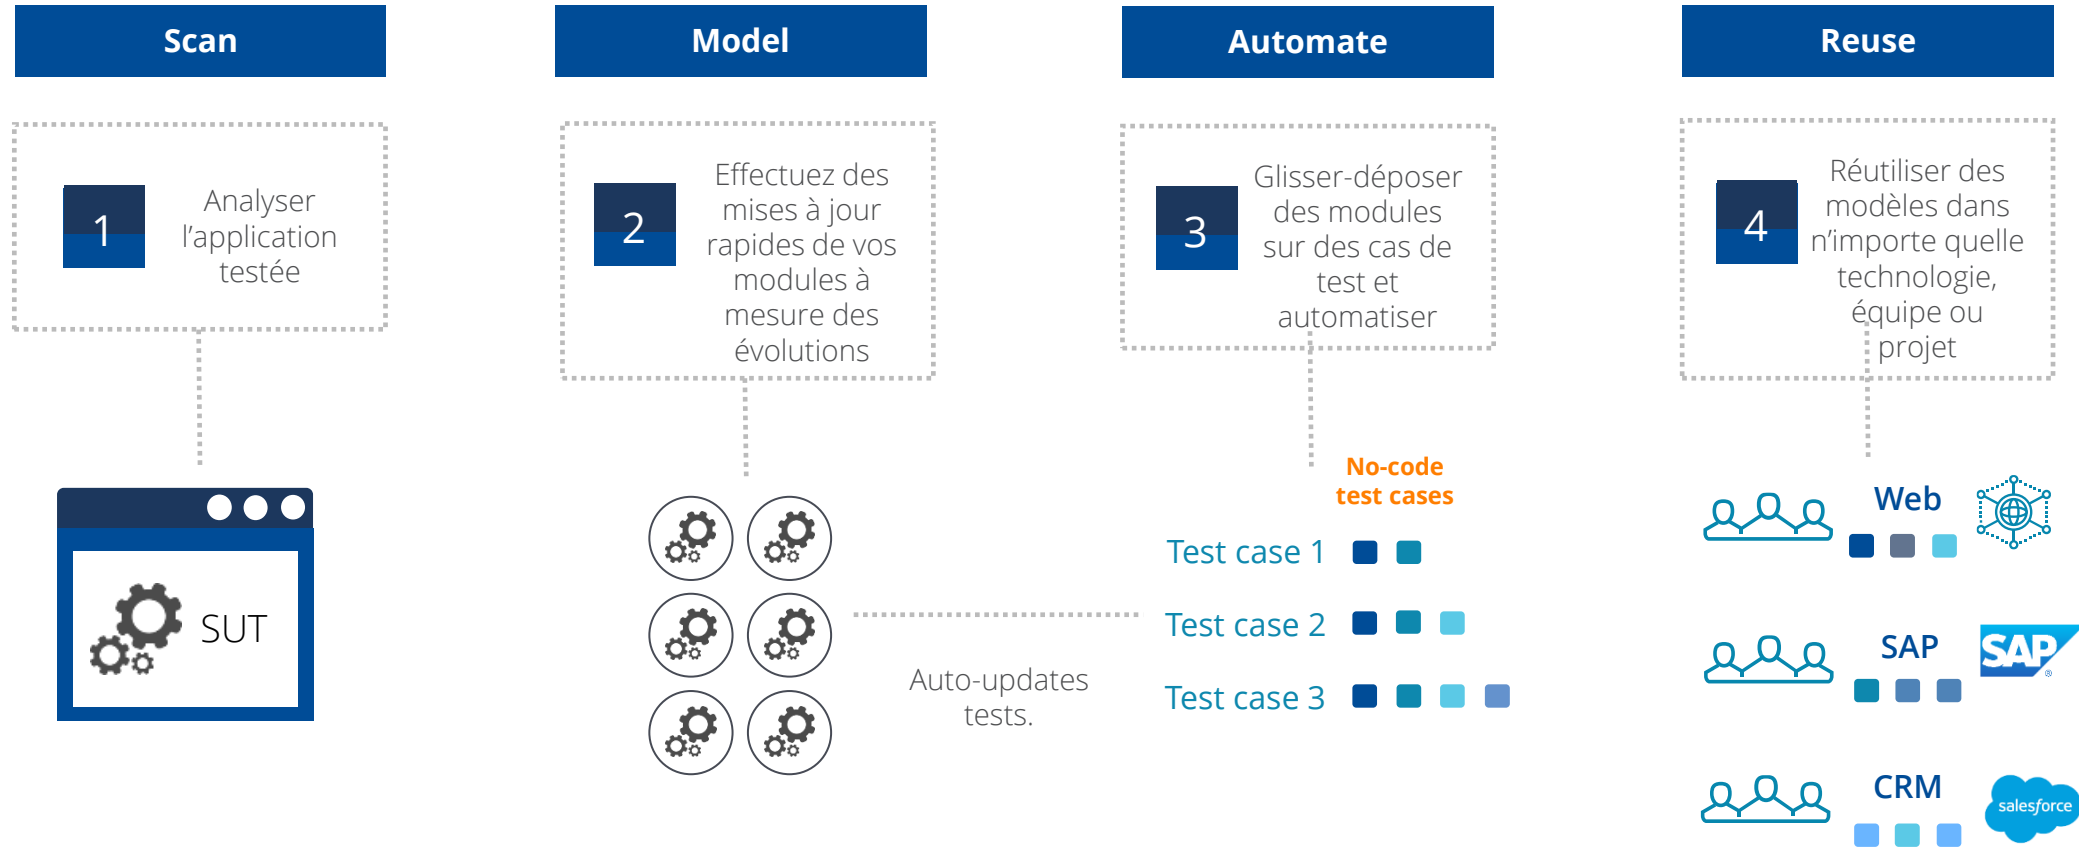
Scan

1

Analyser l’application testée

SUT

Model

2

Effectuez des mises à jour rapides de vos modules à mesure des évolutions

Auto-updates tests.

Automate

3

Glisser-déposer des modules sur des cas de test et automatiser

No-code test cases

Test case 1

Test case 2

Test case 3

Reuse

4

Réutiliser des modèles dans n’importe quelle technologie, équipe ou projet

Web

SAP

SAP

CRM

salesforce